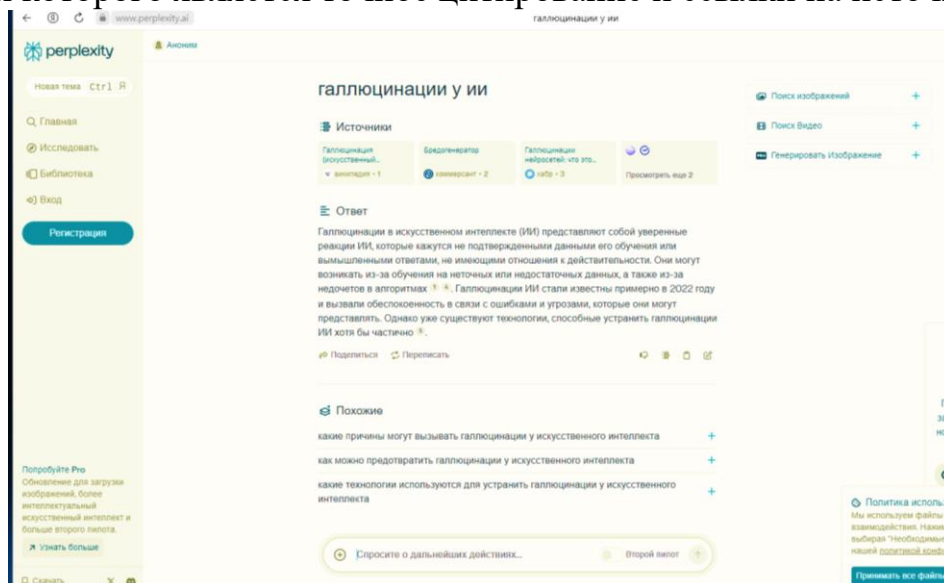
www.perplexity.ai

галлюцинации у ии

perplexity

Новая тема Ctrl Я

Главная

Исследовать

Библиотека

Вход

Регистрация

Аноним

галлюцинации у ии

Источники

Галлюцинация (искусственный...

википедия • 1

Бредогенератор

коммерсант • 2

Галлюцинации нейросетей: что это...

хабр • 3

Просмотреть еще 2

Ответ

Галлюцинации в искусственном интеллекте (ИИ) представляют собой уверенные реакции ИИ, которые кажутся не подтвержденными данными его обучения или вымышленными ответами, не имеющими отношения к действительности. Они могут возникать из-за обучения на неточных или недостаточных данных, а также из-за недочетов в алгоритмах. Галлюцинации ИИ стали известны примерно в 2022 году и вызвали обеспокоенность в связи с ошибками и угрозами, которые они могут представлять. Однако уже существуют технологии, способные устранить галлюцинации ИИ хотя бы частично.

Поделиться

Переписать

Похожие

какие причины могут вызывать галлюцинации у искусственного интеллекта

как можно предотвратить галлюцинации у искусственного интеллекта

какие технологии используются для устранить галлюцинации у искусственного интеллекта

Спросите о дальнейших действиях...

Второй пилот

Поиск изображений

Поиск Видео

Генерировать Изображение

Попробуйте Pro

Обновление для загрузки изображений, более интеллектуальный искусственный интеллект и больше второго пилота.

Узнать больше

Скачать

Политика исполь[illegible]

Мы используем файлы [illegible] взаимодействия. Нажи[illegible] выбирая "Необходимы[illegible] нашей политикой конф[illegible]

Принимать все файлы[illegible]